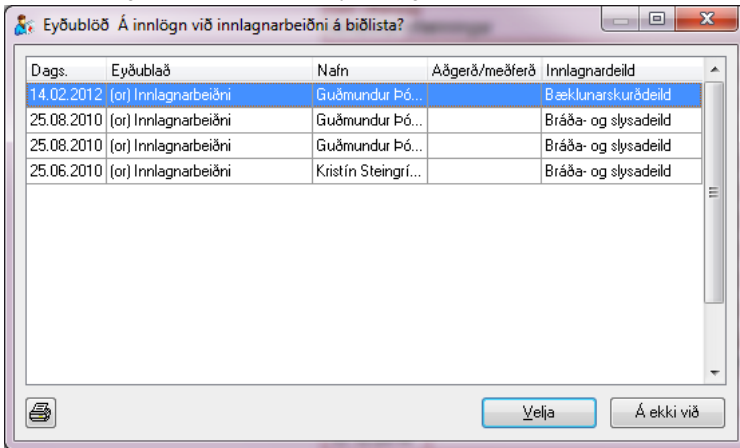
Eyðublöð Á innlögn við innlagnarbeiðni á biðlista?

| Dags. | Eyðublað | Nafn | Aðgerð/meðferð | Innlagnardeild |
|---|---|---|---|---|
| 14.02.2012 | (or) Innlagnarbeiðni | Guðmundur Þó... | | Bæklunarskurðdeild |
| 25.08.2010 | (or) Innlagnarbeiðni | Guðmundur Þó... | | Bráða- og slysadeild |
| 25.08.2010 | (or) Innlagnarbeiðni | Guðmundur Þó... | | Bráða- og slysadeild |
| 25.06.2010 | (or) Innlagnarbeiðni | Kristín Steingrí... | | Bráða- og slysadeild |

Velja
Á ekki við